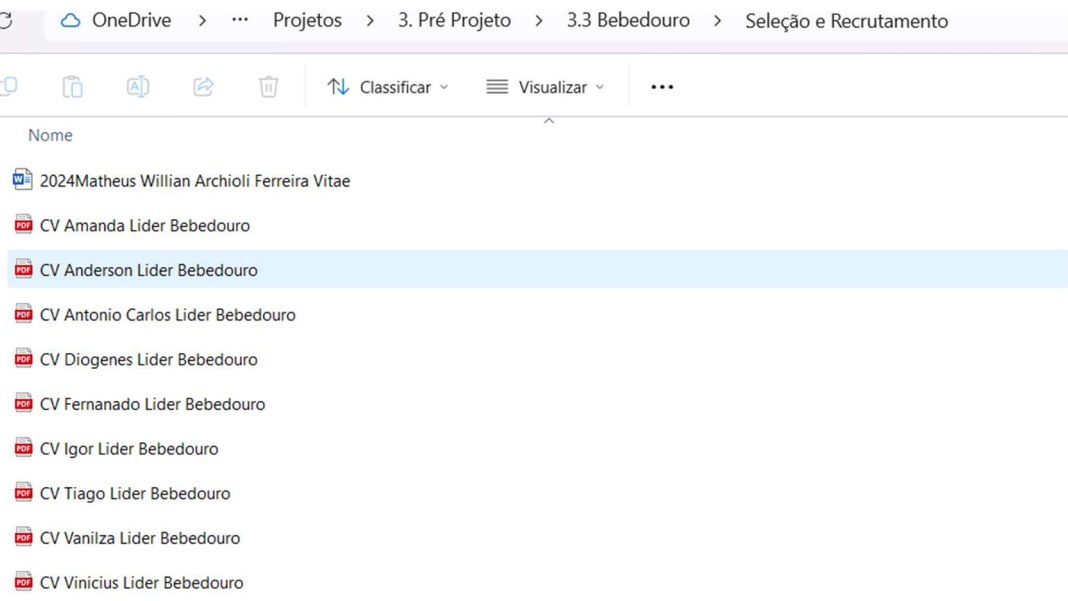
OneDrive > ··· Projetos > 3. Pré Projeto > 3.3 Bebedouro > Seleção e Recrutamento

Classificar Visualizar ···

Nome

2024Matheus Willian Archioli Ferreira Vitae
CV Amanda Lider Bebedouro
CV Anderson Lider Bebedouro
CV Antonio Carlos Lider Bebedouro
CV Diogenes Lider Bebedouro
CV Fernanado Lider Bebedouro
CV Igor Lider Bebedouro
CV Tiago Lider Bebedouro
CV Vanilza Lider Bebedouro
CV Vinicius Lider Bebedouro